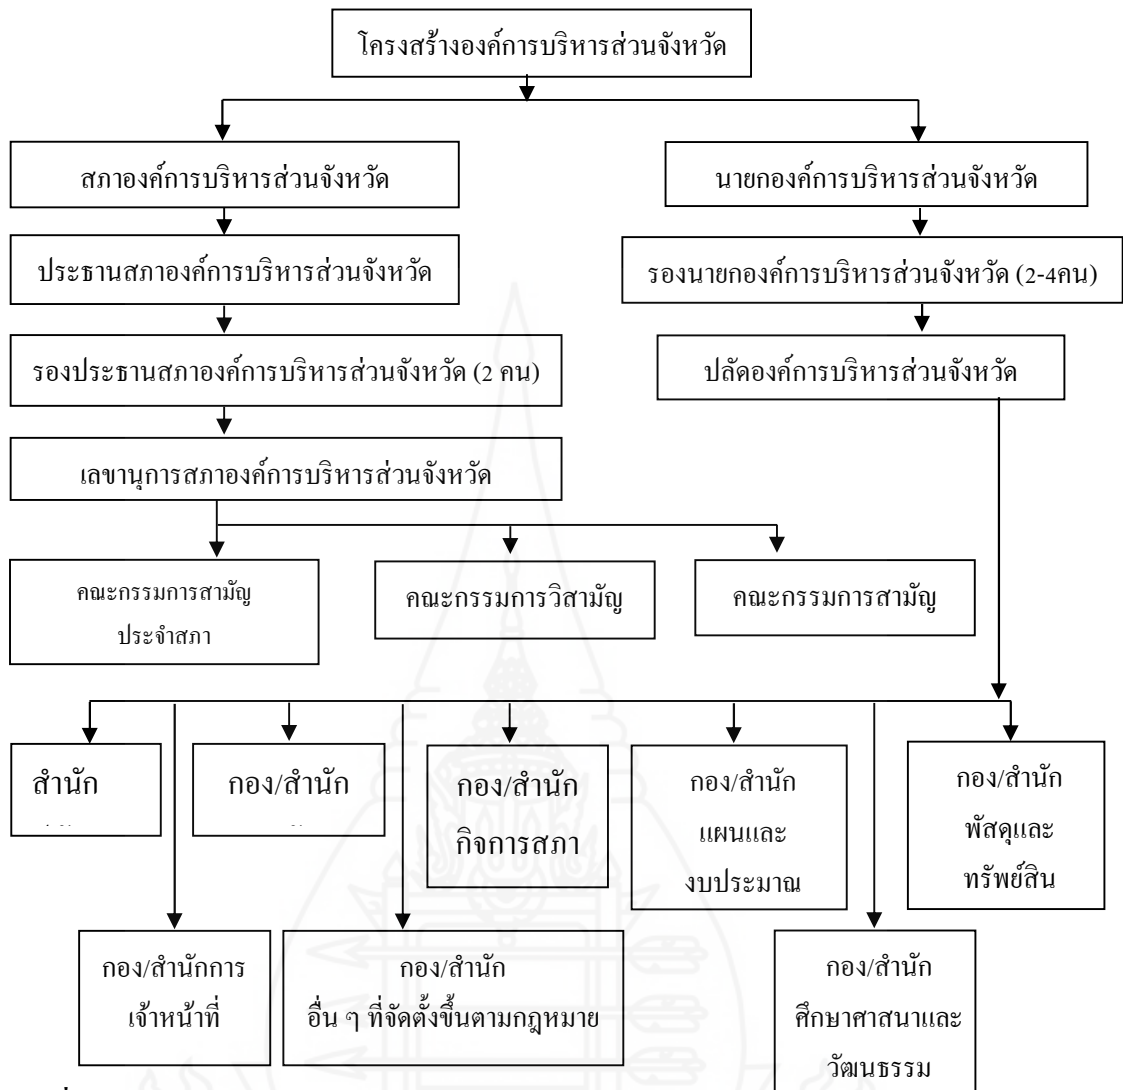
โครงสร้างองค์การบริหารส่วนจังหวัด

สภาองค์การบริหารส่วนจังหวัด

ประธานสภาองค์การบริหารส่วนจังหวัด

รองประธานสภาองค์การบริหารส่วนจังหวัด (2 คน)

เลขานุการสภาองค์การบริหารส่วนจังหวัด

คณะกรรมการสามัญ ประจำสภา

คณะกรรมการวิสามัญ

คณะกรรมการสามัญ

นายกองค์การบริหารส่วนจังหวัด

รองนายกองค์การบริหารส่วนจังหวัด (2-4คน)

ปลัดองค์การบริหารส่วนจังหวัด

สำนัก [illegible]

กอง/สำนัก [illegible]

กอง/สำนัก กิจการสภา

กอง/สำนัก แผนและ งบประมาณ

กอง/สำนัก พัสดุและ ทรัพย์สิน

กอง/สำนักการ เจ้าหน้าที่

กอง/สำนัก อื่น ๆ ที่จัดตั้งขึ้นตามกฎหมาย

กอง/สำนัก ศึกษาศาสนาและ วัฒนธรรม